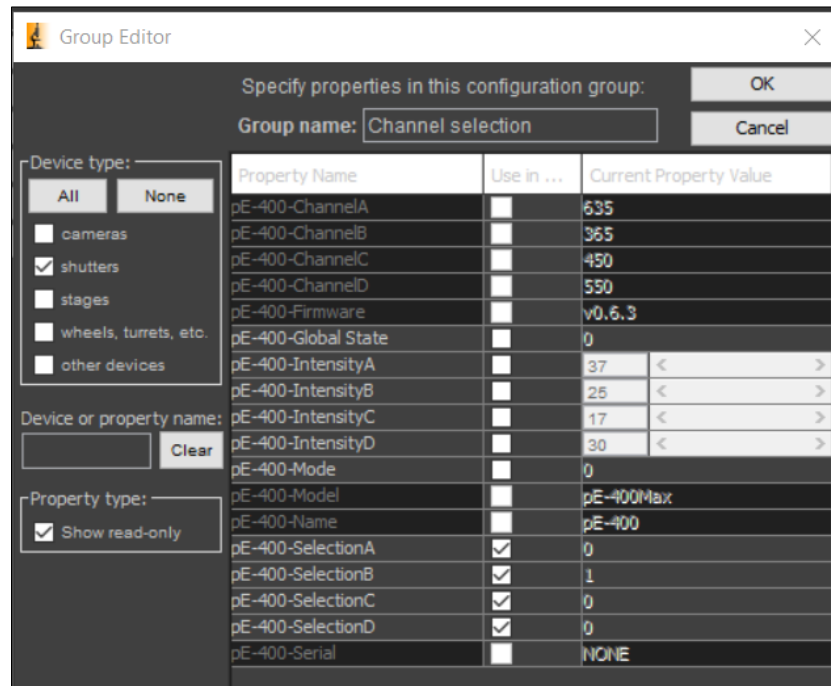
Group Editor

Specify properties in this configuration group:

OK

Group name: Channel selection

Cancel

Device type:

All None

cameras

shutters

stages

wheels, turrets, etc.

other devices

Device or property name:

Clear

Property type:

Show read-only

| Property Name | Use in ... | Current Property Value |
|---|---|---|
| pE-400-ChannelA | | 635 |
| pE-400-ChannelB | | 365 |
| pE-400-ChannelC | | 450 |
| pE-400-ChannelD | | 550 |
| pE-400-Firmware | | v0.6.3 |
| pE-400-Global State | | 0 |
| pE-400-IntensityA | | 37 |
| pE-400-IntensityB | | 25 |
| pE-400-IntensityC | | 17 |
| pE-400-IntensityD | | 30 |
| pE-400-Mode | | 0 |
| pE-400-Model | | pE-400Max |
| pE-400-Name | | pE-400 |
| pE-400-SelectionA | ✓ | 0 |
| pE-400-SelectionB | ✓ | 1 |
| pE-400-SelectionC | ✓ | 0 |
| pE-400-SelectionD | ✓ | 0 |
| pE-400-Serial | | NONE |